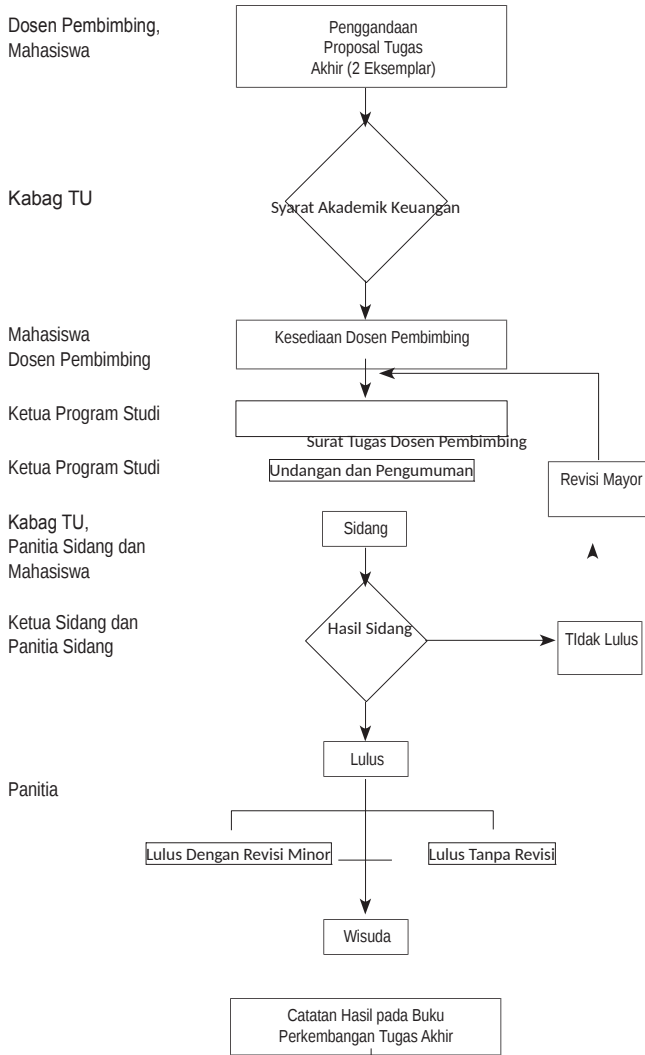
Dosen Pembimbing, Mahasiswa

Penggandaan Proposal Tugas Akhir (2 Eksemplar)

Kabag TU

Syarat Akademik Keuangan

Mahasiswa Dosen Pembimbing

Kesediaan Dosen Pembimbing

Ketua Program Studi

Surat Tugas Dosen Pembimbing

Ketua Program Studi

Undangan dan Pengumuman

Revisi Mayor

Kabag TU, Panitia Sidang dan Mahasiswa

Sidang

Ketua Sidang dan Panitia Sidang

Hasil Sidang

TIdak Lulus

Lulus

Panitia

Lulus Dengan Revisi Minor

Lulus Tanpa Revisi

Wisuda

Catatan Hasil pada Buku Perkembangan Tugas Akhir